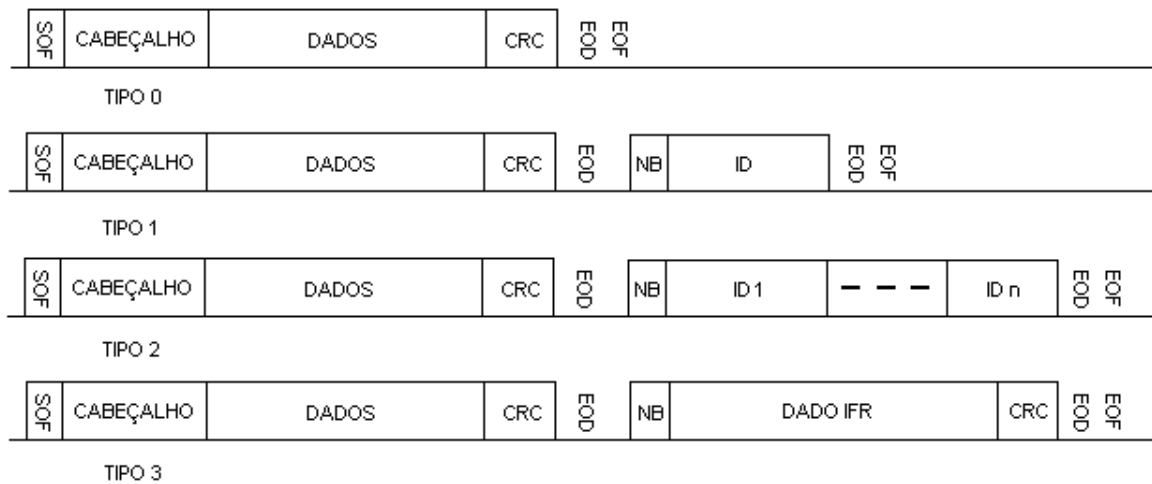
| SOF | CABEÇALHO | DADOS | CRC | EOD | EOF |
|---|---|---|---|---|---|

TIPO 0

| SOF | CABEÇALHO | DADOS | CRC | EOD | NB | ID | EOD | EOF |
|---|---|---|---|---|---|---|---|---|

TIPO 1

| SOF | CABEÇALHO | DADOS | CRC | EOD | NB | ID 1 | - - - | ID n | EOD | EOF |
|---|---|---|---|---|---|---|---|---|---|---|

TIPO 2

| SOF | CABEÇALHO | DADOS | CRC | EOD | NB | DADO IFR | CRC | EOD | EOF |
|---|---|---|---|---|---|---|---|---|---|

TIPO 3